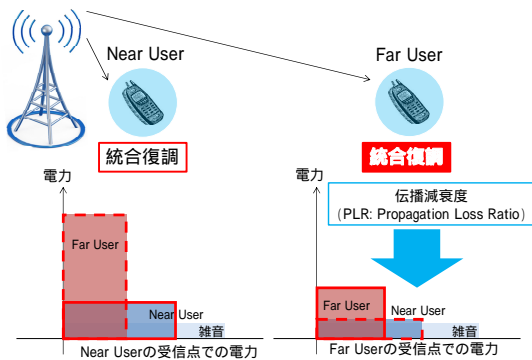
Near User

Far User

統合復調

統合復調

電力

Far User

Near User

雑音

Near Userの受信点での電力

電力

伝播減衰度
(PLR: Propagation Loss Ratio)

Far User

Near User

雑音

Far Userの受信点での電力